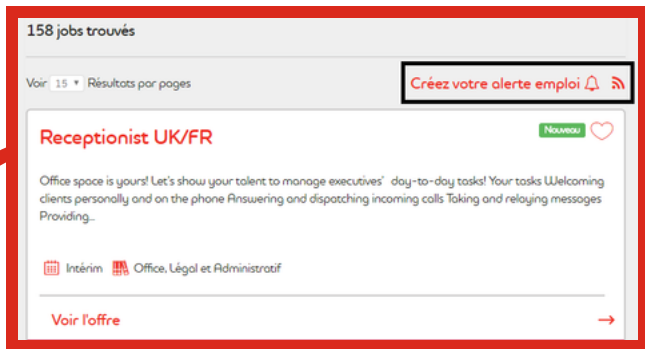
158 jobs trouvés

Voir 15 ▾ Résultats par pages

Créez votre alerte emploi

Receptionist UK/FR

Nouveau

Office space is yours! Let's show your talent to manage executives' day-to-day tasks! Your tasks Welcoming clients personally and on the phone Answering and dispatching incoming calls Taking and relaying messages Providing...

Intérim

Office, Légal et Administratif

Voir l'offre